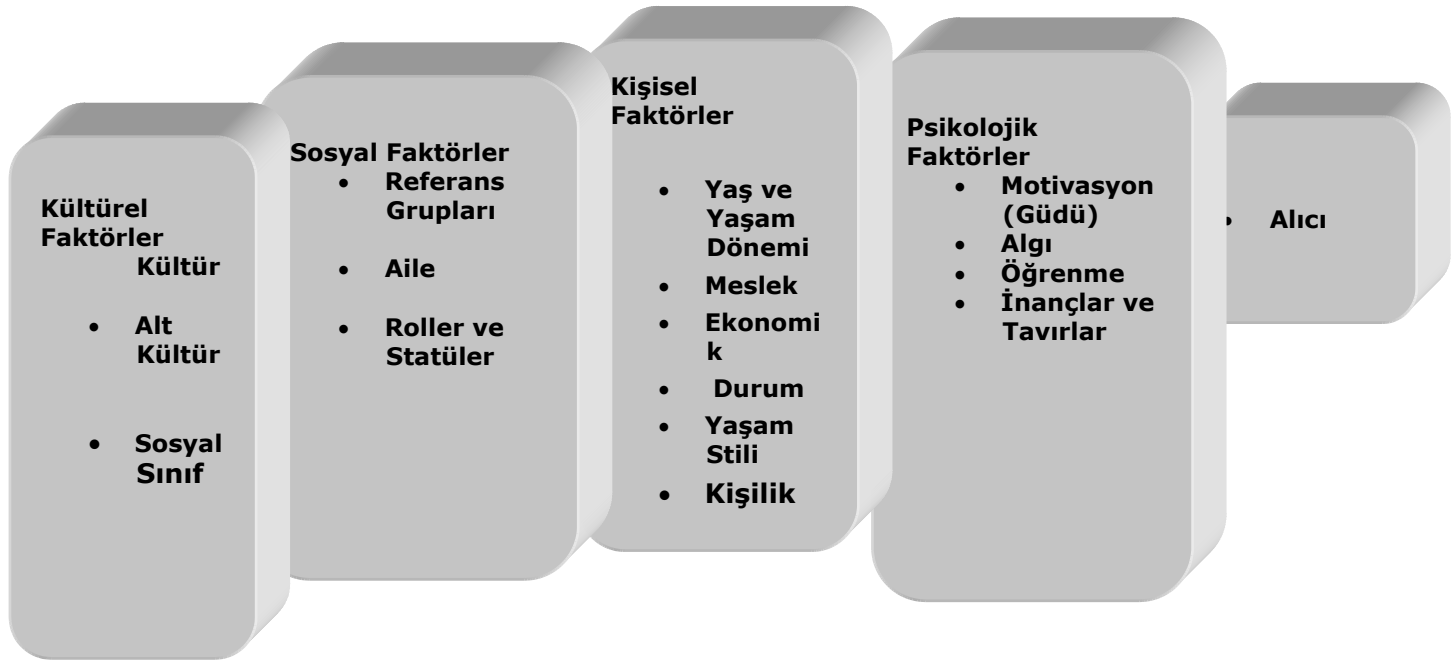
Kültürel Faktörler
Kültür
• Alt Kültür
• Sosyal Sınıf

Sosyal Faktörler
• Referans Grupları
• Aile
• Roller ve Statüler

Kişisel Faktörler
• Yaş ve Yaşam Dönemi
• Meslek
• Ekonomik
• Durum
• Yaşam Stili
• Kişilik

Psikolojik Faktörler
• Motivasyon (Güdü)
• Algı
• Öğrenme
• İnançlar ve Tavırlar

• Alıcı